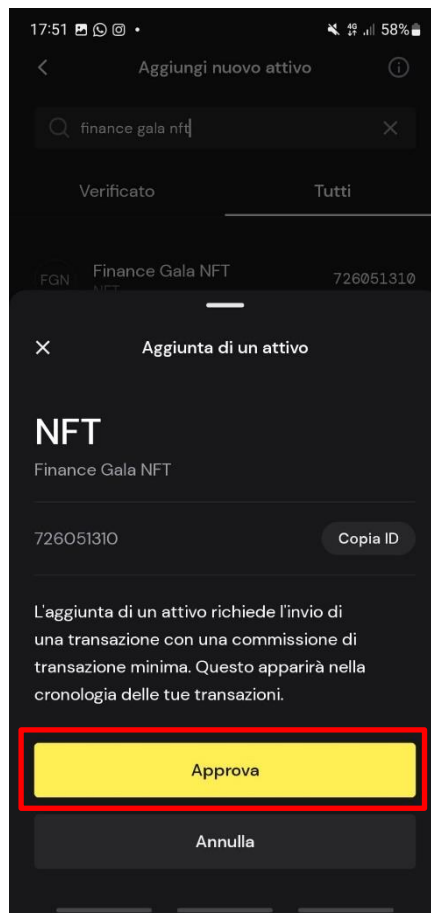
17:51 58%

Aggiungi nuovo attivo

finance gala nft

Verificato

Tutti

FGN Finance Gala NFT 726051310

Aggiunta di un attivo

NFT

Finance Gala NFT

726051310

Copia ID

L'aggiunta di un attivo richiede l'invio di una transazione con una commissione di transazione minima. Questo apparirà nella cronologia delle tue transazioni.

Approva

Annulla